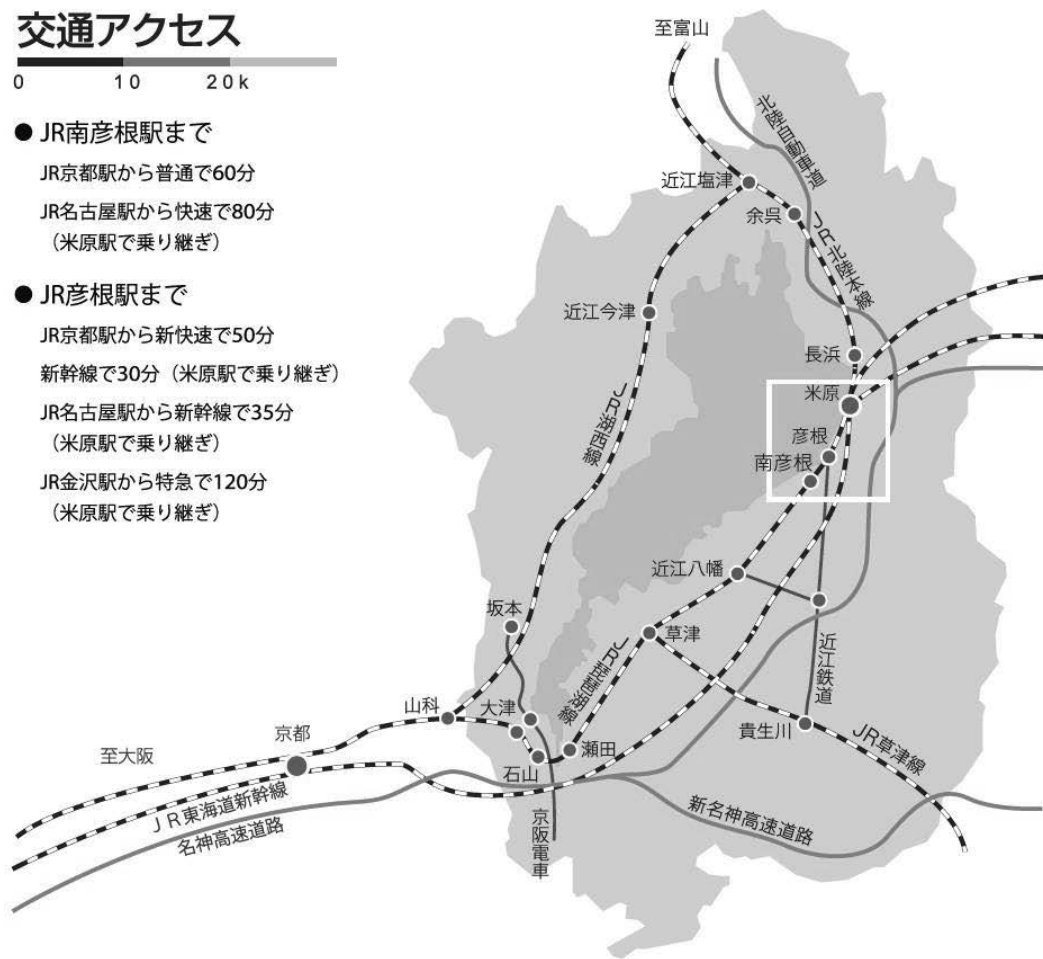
交通アクセス

0　10　20k

● JR南彦根駅まで

JR京都駅から普通で60分

JR名古屋駅から快速で80分（米原駅で乗り継ぎ）

● JR彦根駅まで

JR京都駅から新快速で50分

新幹線で30分（米原駅で乗り継ぎ）

JR名古屋駅から新幹線で35分（米原駅で乗り継ぎ）

JR金沢駅から特急で120分（米原駅で乗り継ぎ）

至富山

北陸自動車道

近江塩津

余呉

JR北陸本線

近江今津

長浜

米原

彦根

南彦根

JR湖西線

近江八幡

坂本

草津

JR琵琶湖線

近江鉄道

山科

大津

京都

至大阪

石山

瀬田

貴生川

JR草津線

JR東海道新幹線

名神高速道路

京阪電車

新名神高速道路